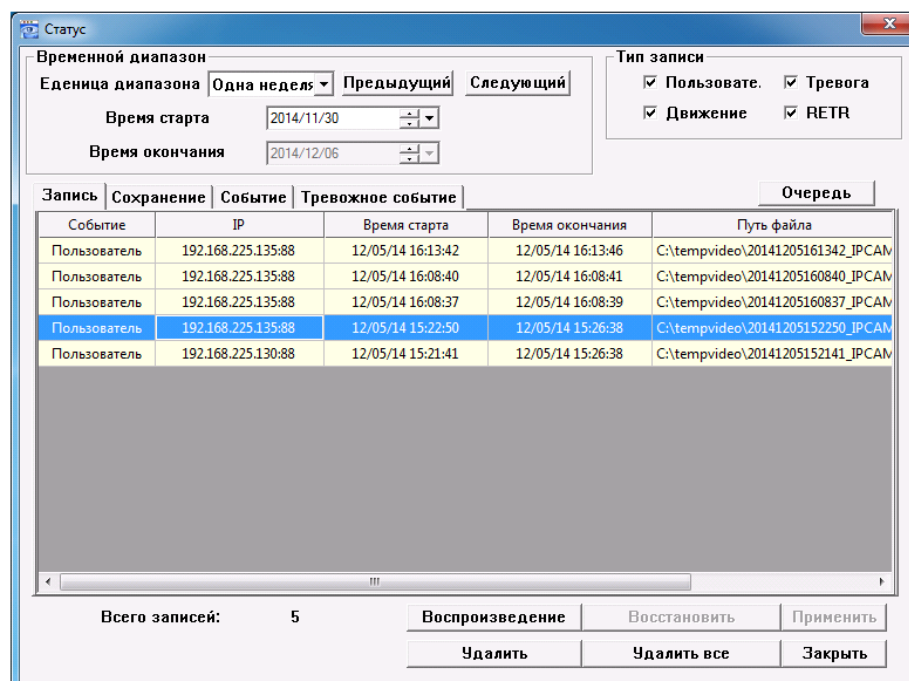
Статус

Временной диапазон
Еденица диапазона Одна неделя Предыдущий Следующий
Время старта 2014/11/30
Время окончания 2014/12/06

Тип записи
☑ Пользовате. ☑ Тревога
☑ Движение ☑ RETR

Запись | Сохранение | Событие | Тревожное событие

Очередь

| Событие | IP | Время старта | Время окончания | Путь файла |
|---|---|---|---|---|
| Пользователь | 192.168.225.135:88 | 12/05/14 16:13:42 | 12/05/14 16:13:46 | C:\tempvideo\20141205161342_IPCAM |
| Пользователь | 192.168.225.135:88 | 12/05/14 16:08:40 | 12/05/14 16:08:41 | C:\tempvideo\20141205160840_IPCAM |
| Пользователь | 192.168.225.135:88 | 12/05/14 16:08:37 | 12/05/14 16:08:39 | C:\tempvideo\20141205160837_IPCAM |
| Пользователь | 192.168.225.135:88 | 12/05/14 15:22:50 | 12/05/14 15:26:38 | C:\tempvideo\20141205152250_IPCAM |
| Пользователь | 192.168.225.130:88 | 12/05/14 15:21:41 | 12/05/14 15:26:38 | C:\tempvideo\20141205152141_IPCAM |

Всего записей: 5

Воспроизведение Восстановить Применить
Удалить Удалить все Закрыть